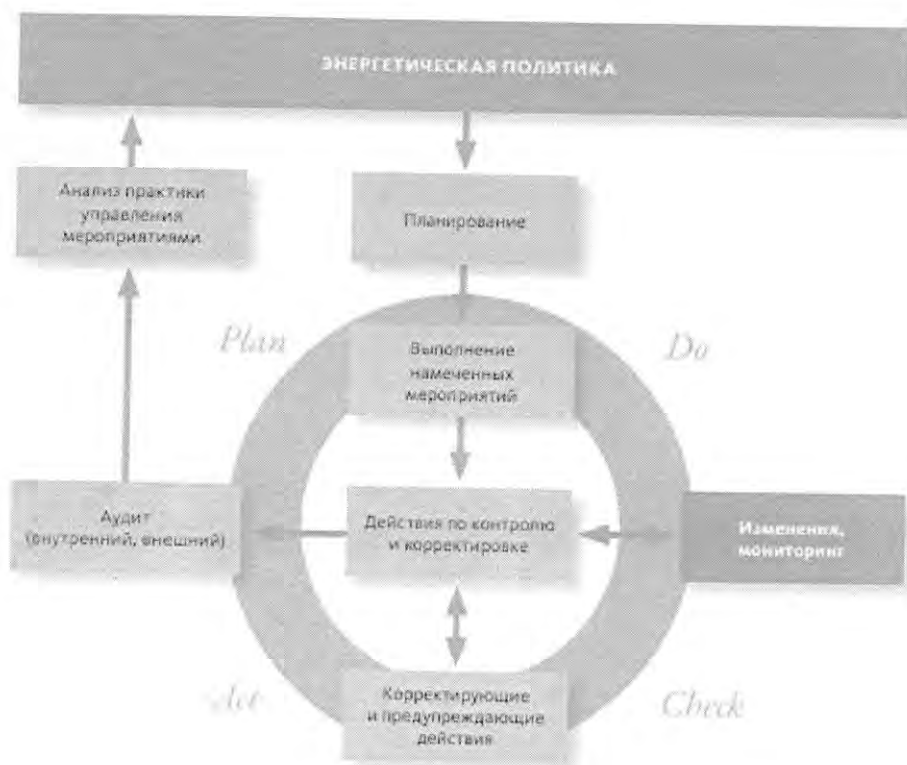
ЭНЕРГЕТИЧЕСКАЯ ПОЛИТИКА

Анализ практики управления мероприятиями

Планирование

Plan

Do

Выполнение намеченных мероприятий

Аудит (внутренний, внешний)

Действия по контролю и корректировке

Изменения, мониторинг

Act

Корректирующие и предупреждающие действия

Check